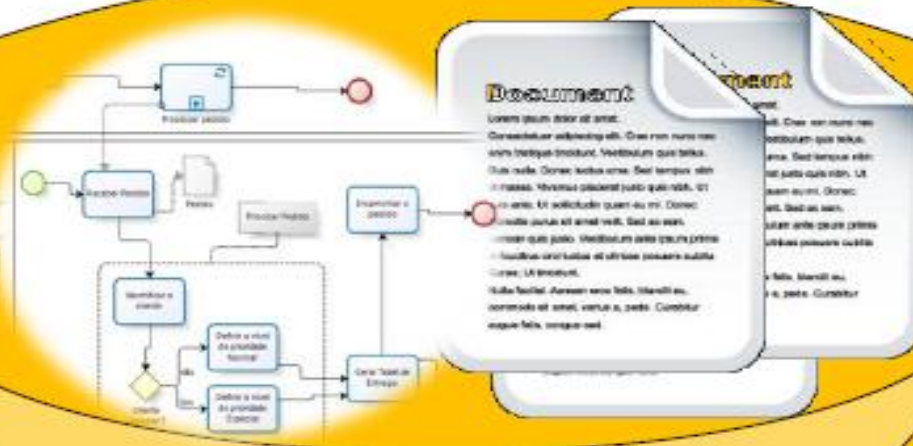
Processar pedido

Receber Pedido

Pedido

Processar Pedido

Despachar o pedido

Identificar o pedido

Definir o nível de prioridade Normal

Definir o nível de prioridade Especial

Gerar Tabela de Entrega

Não

Sim

Cliente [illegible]

Document

Lorem ipsum dolor sit amet. Consectetuer adipiscing elit. Cras non nunc nec enim tristique tincidunt. Vestibulum quis tellus. Duis nulla. Donec lacus urna. Sed tempus nibh in massa. Vivamus placerat justo quis nibh. Ut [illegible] ante. Ut sollicitudin quam eu mi. Donec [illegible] purus sit amet velit. Sed ac sem. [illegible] quis justo. Vestibulum ante ipsum primis in faucibus orci luctus et ultrices posuere cubilia Curae; Ut tincidunt.

Nulla facilisi. Aenean eros felis, blandit eu, commodo sit amet, varius a, pede. Curabitur augue felis, congue sed.

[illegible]ment